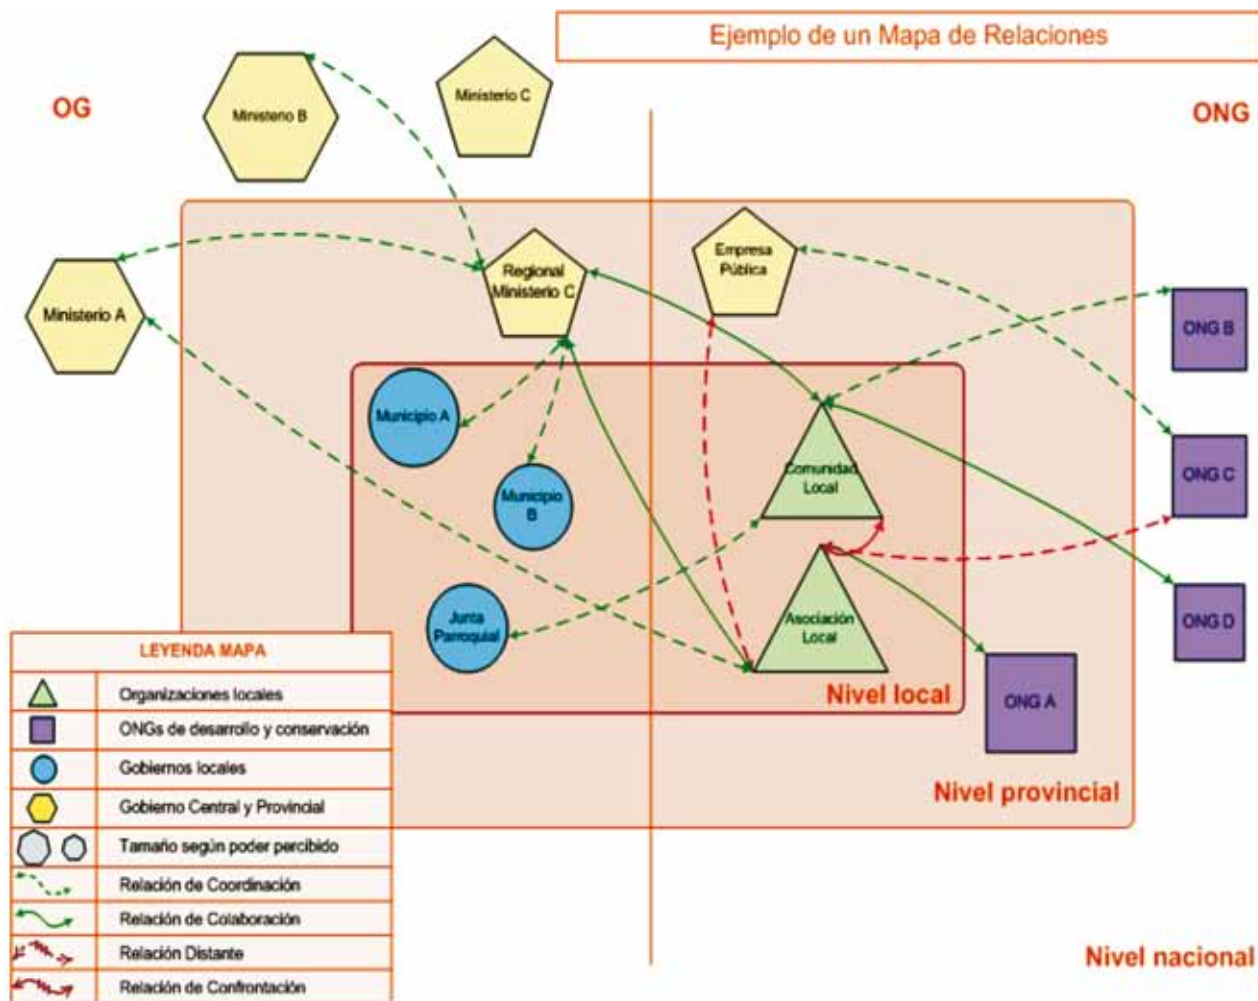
Ejemplo de un Mapa de Relaciones

OG

ONG

Ministerio B

Ministerio C

Ministerio A

Regional Ministerio C

Empresa Pública

ONG B

ONG C

ONG D

ONG A

Municipio A

Municipio B

Junta Parroquial

Comunidad Local

Asociación Local

Nivel local

Nivel provincial

Nivel nacional

| LEYENDA MAPA | |
|---|---|
| | Organizaciones locales |
| | ONGs de desarrollo y conservación |
| | Gobiernos locales |
| | Gobierno Central y Provincial |
| | Tamaño según poder percibido |
| | Relación de Coordinación |
| | Relación de Colaboración |
| | Relación Distante |
| | Relación de Confrontación |